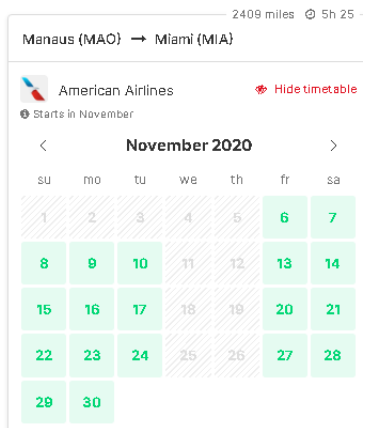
2409 miles 5h 25

Manaus (MAO) → Miami (MIA)

American Airlines

Hide timetable

Starts in November

November 2020

| su | mo | tu | we | th | fr | sa |
|---|---|---|---|---|---|---|
| 1 | 2 | 3 | 4 | 5 | 6 | 7 |
| 8 | 9 | 10 | 11 | 12 | 13 | 14 |
| 15 | 16 | 17 | 18 | 19 | 20 | 21 |
| 22 | 23 | 24 | 25 | 26 | 27 | 28 |
| 29 | 30 | | | | | |